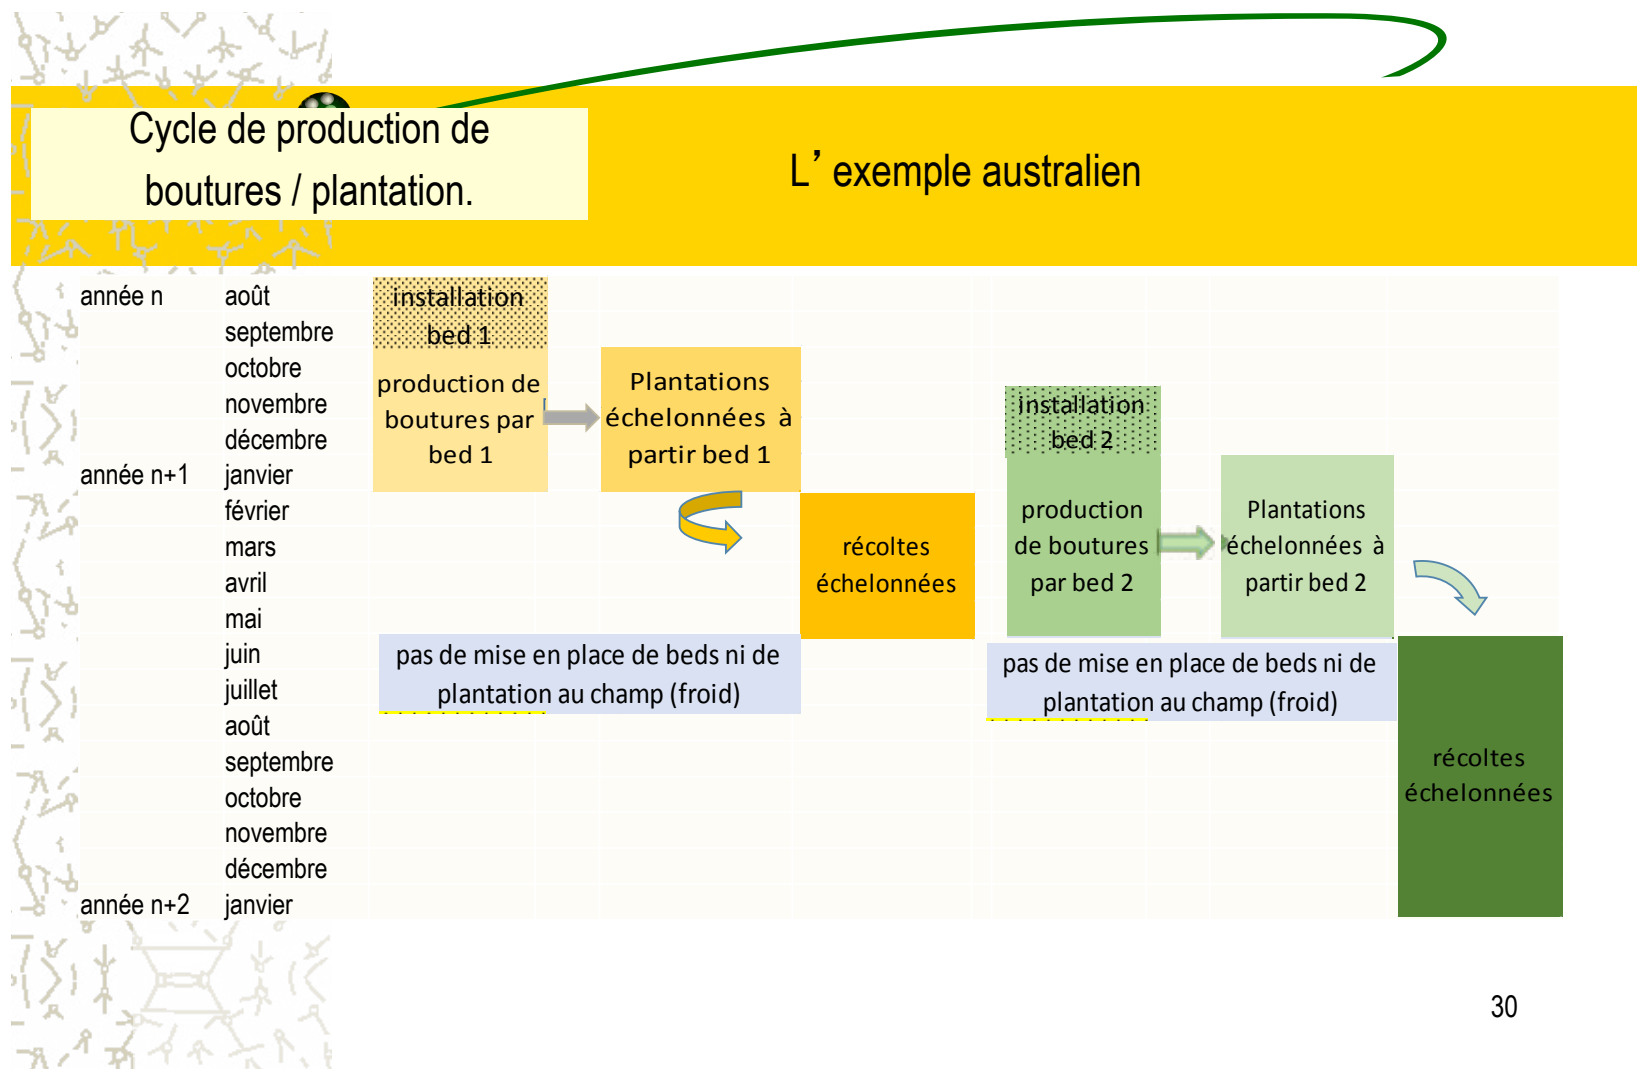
Cycle de production de boutures / plantation.

L' exemple australien

| année n | août | installation bed 1 | | | | | |
|---|---|---|---|---|---|---|---|
| | septembre | | | | | | |
| | octobre | production de boutures par bed 1 | Plantations échelonnées à partir bed 1 | | | | |
| | novembre | | | | installation bed 2 | | |
| | décembre | | | | | | |
| année n+1 | janvier | | | | | | |
| | février | | | récoltes échelonnées | production de boutures par bed 2 | Plantations échelonnées à partir bed 2 | |
| | mars | | | | | | |
| | avril | | | | | | |
| | mai | | | | | | |
| | juin | pas de mise en place de beds ni de plantation au champ (froid) | | | pas de mise en place de beds ni de plantation au champ (froid) | | |
| | juillet | | | | | | |
| | août | | | | | | récoltes échelonnées |
| | septembre | | | | | | |
| | octobre | | | | | | |
| | novembre | | | | | | |
| | décembre | | | | | | |
| année n+2 | janvier | | | | | | |

30